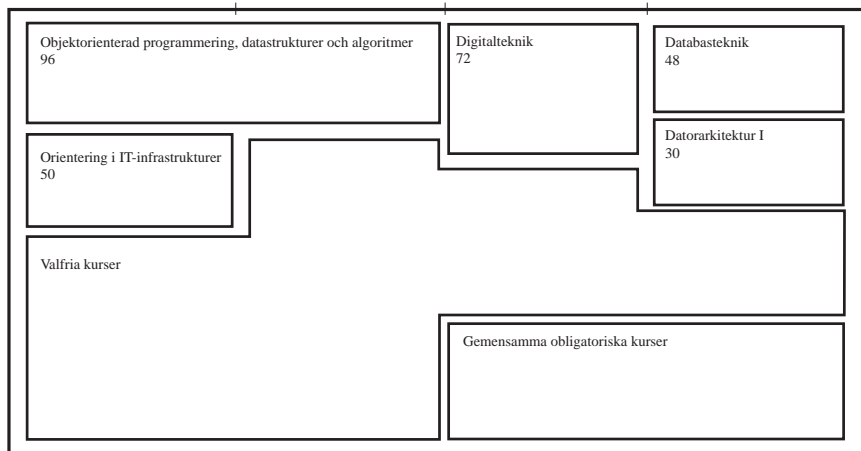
Objektorienterad programmering, datastrukturer och algoritmer
96

Digitalteknik
72

Databasteknik
48

Datorarkitektur I
30

Orientering i IT-infrastrukturer
50

Valfria kurser

Gemensamma obligatoriska kurser